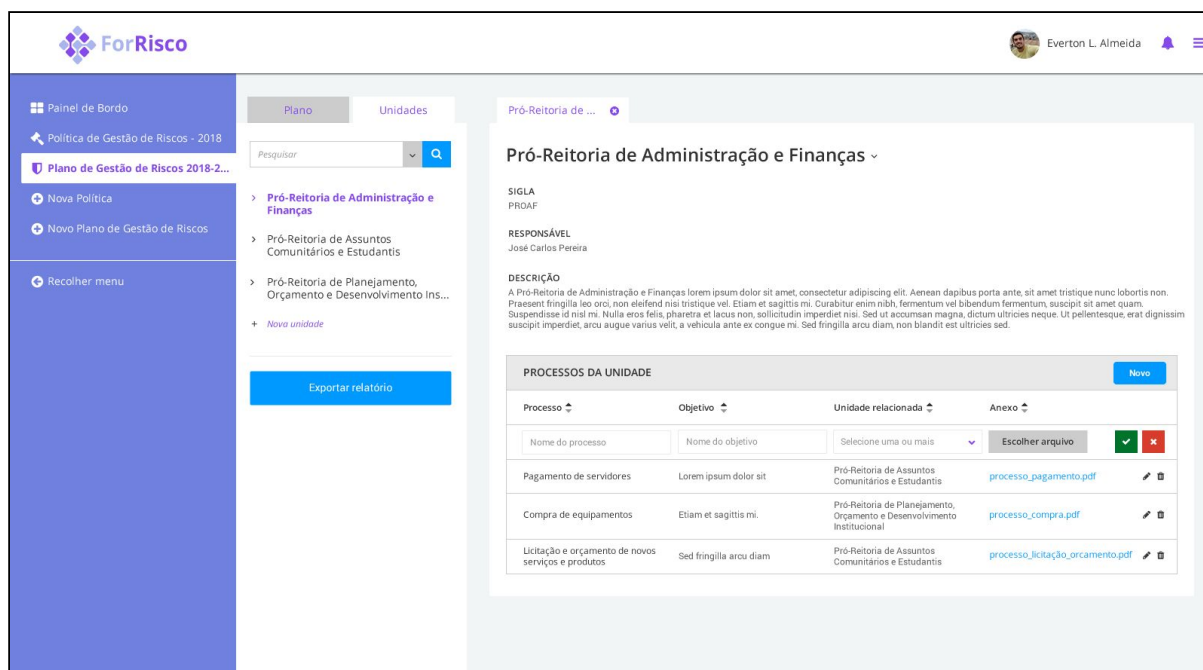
ForRisco

Everton L. Almeida

Painel de Bordo
Política de Gestão de Riscos - 2018
Plano de Gestão de Riscos 2018-2...
Nova Política
Novo Plano de Gestão de Riscos
Recolher menu

Plano
Unidades

Pesquisar

Pró-Reitoria de Administração e Finanças
Pró-Reitoria de Assuntos Comunitários e Estudantis
Pró-Reitoria de Planejamento, Orçamento e Desenvolvimento Ins...
+ Nova unidade

Exportar relatório

Pró-Reitoria de ...

Pró-Reitoria de Administração e Finanças

SIGLA
PROAF

RESPONSÁVEL
José Carlos Pereira

DESCRIÇÃO
A Pró-Reitoria de Administração e Finanças lorem ipsum dolor sit amet, consectetur adipiscing elit. Aenean dapibus porta ante, sit amet tristique nunc lobortis non. Praesent fringilla leo orci, non eleifend nisi tristique vel. Etiam et sagittis mi. Curabitur enim nibh, fermentum vel bibendum fermentum, suscipit sit amet quam. Suspendisse id nisl mi. Nulla eros felis, pharetra et lacus non, sollicitudin imperdiet nisi. Sed ut accumsan magna, dictum ultricies neque. Ut pellentesque, erat dignissim suscipit imperdiet, arcu augue varius velit, a vehicula ante ex congue mi. Sed fringilla arcu diam, non blandit est ultricies sed.

PROCESSOS DA UNIDADE
Novo

| Processo | Objetivo | Unidade relacionada | Anexo |
|---|---|---|---|
| Nome do processo | Nome do objetivo | Selecione uma ou mais | Escolher arquivo |
| Pagamento de servidores | Lorem ipsum dolor sit | Pró-Reitoria de Assuntos Comunitários e Estudantis | processo_pagamento.pdf |
| Compra de equipamentos | Etiam et sagittis mi. | Pró-Reitoria de Planejamento, Orçamento e Desenvolvimento Institucional | processo_compra.pdf |
| Licitação e orçamento de novos serviços e produtos | Sed fringilla arcu diam | Pró-Reitoria de Assuntos Comunitários e Estudantis | processo_licitação_orcamento.pdf |